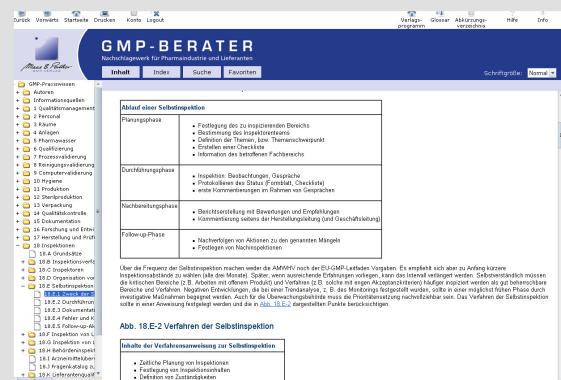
Zurück Vorwärts Startseite Drucken Konto Logout

Verlagsprogramm Glossar Abkürzungsverzeichnis Hilfe Info

GMP-BERATER
Nachschlagewerk für Pharmaindustrie und Lieferanten

Maas & Peither

Inhalt Index Suche Favoriten

Schriftgröße: Normal

GMP-Praxiswissen
Autoren
Informationsquellen
1 Qualitätsmanagement
2 Personal
3 Räume
4 Anlagen
5 Pharmawasser
6 Qualifizierung
7 Prozessvalidierung
8 Reinigungsvalidierung
9 Computervalidierung
10 Hygiene
11 Produktion
12 Sterilproduktion
13 Verpackung
14 Qualitätskontrolle
15 Dokumentation
16 Forschung und Entw
17 Herstellung und Prüf
18 Inspektionen
18.A Grundsätze
18.B Inspektionsverfa
18.C Inspektoren
18.D Organisation vor
18.E Selbstinspektion
18.E.1 Zweck der
18.E.2 Durchführun
18.E.3 Dokumentati
18.E.4 Fehler und K
18.E.5 Follow-up-Ak
18.F Inspektion von L
18.G Inspektion von L
18.H Behördeninspekt
18.I Arzneimittelhers
18.J Fragenkatalog zu
18.K Lieferantenqualif

| Ablauf einer Selbstinspektion | |
|---|---|
| Planungsphase | • Festlegung des zu inspizierenden Bereichs<br>• Bestimmung des Inspektorenteams<br>• Definition der Themen, bzw. Themenschwerpunkt<br>• Erstellen einer Checkliste<br>• Information des betroffenen Fachbereichs |
| Durchführungsphase | • Inspektion: Beobachtungen, Gespräche<br>• Protokollieren des Status (Formblatt, Checkliste)<br>• erste Kommentierungen im Rahmen von Gesprächen |
| Nachbereitungsphase | • Berichtserstellung mit Bewertungen und Empfehlungen<br>• Kommentierung seitens der Herstellungsleitung (und Geschäftsleitung) |
| Follow-up-Phase | • Nachverfolgen von Aktionen zu den genannten Mängeln<br>• Festlegen von Nachinspektionen |

Über die Frequenz der Selbstinspektion machen weder die AMWHV noch der EU-GMP-Leitfaden Vorgaben. Es empfiehlt sich aber zu Anfang kürzere Inspektionsabstände zu wählen (alle drei Monate). Später, wenn ausreichende Erfahrungen vorliegen, kann das Intervall verlängert werden. Selbstverständlich müssen die kritischen Bereiche (z.B. Arbeiten mit offenem Produkt) und Verfahren (z.B. solche mit engen Akzeptanzkriterien) häufiger inspiziert werden als gut beherrschbare Bereiche und Verfahren. Negativen Entwicklungen, die bei einer Trendanalyse, z. B. des Monitorings festgestellt wurden, sollte in einer möglichst frühen Phase durch investigative Maßnahmen begegnet werden. Auch für die Überwachungsbehörde muss die Prioritätensetzung nachvollziehbar sein. Das Verfahren der Selbstinspektion sollte in einer Anweisung festgelegt werden und die in Abb. 18.E-2 dargestellten Punkte berücksichtigen.

Abb. 18.E-2 Verfahren der Selbstinspektion

Inhalte der Verfahrensanweisung zur Selbstinspektion

• Zeitliche Planung von Inspektionen
• Festlegung von Inspektionsinhalten
• Definition von Zuständigkeiten